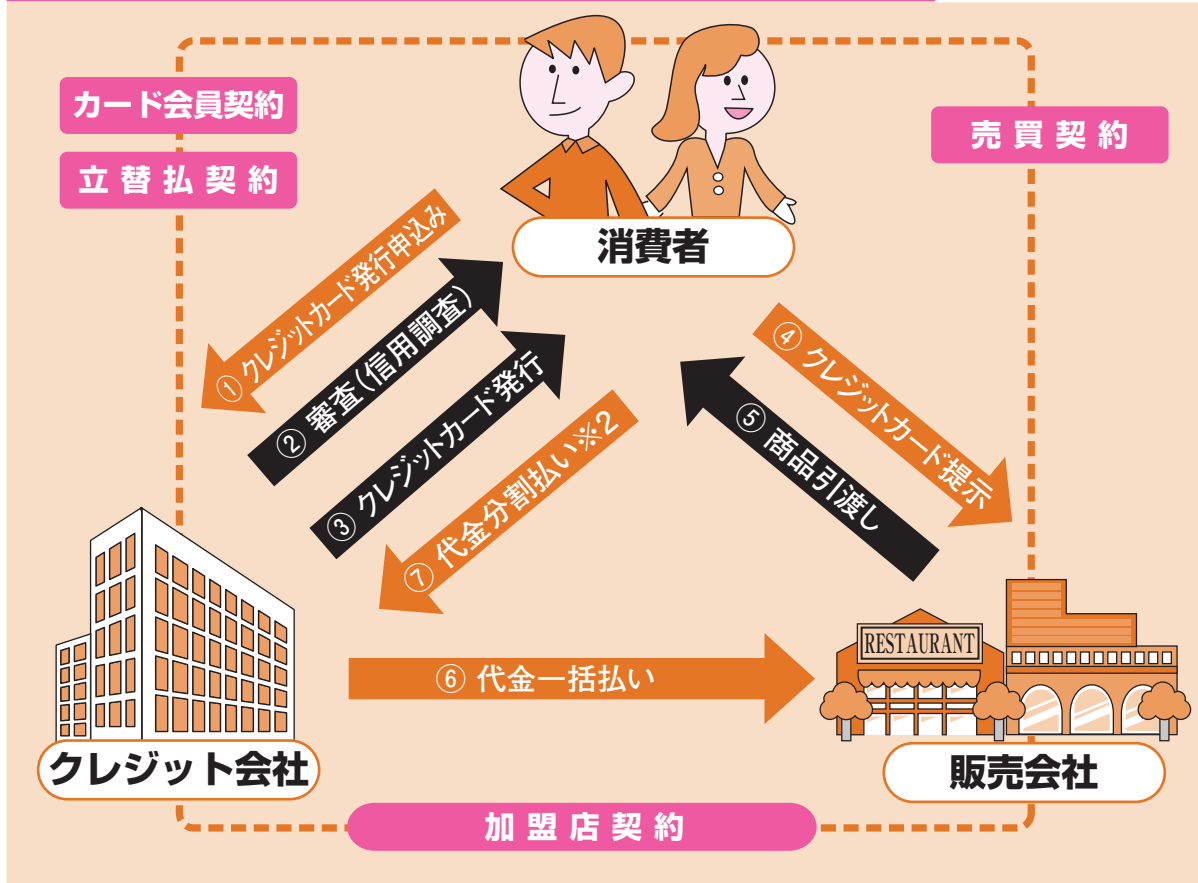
カード会員契約

立替払契約

売買契約

消費者

① クレジットカード発行申込み

② 審査(信用調査)

③ クレジットカード発行

⑦ 代金分割払い※2

④ クレジットカード提示

⑤ 商品引渡し

⑥ 代金一括払い

RESTAURANT

クレジット会社

販売会社

加盟店契約